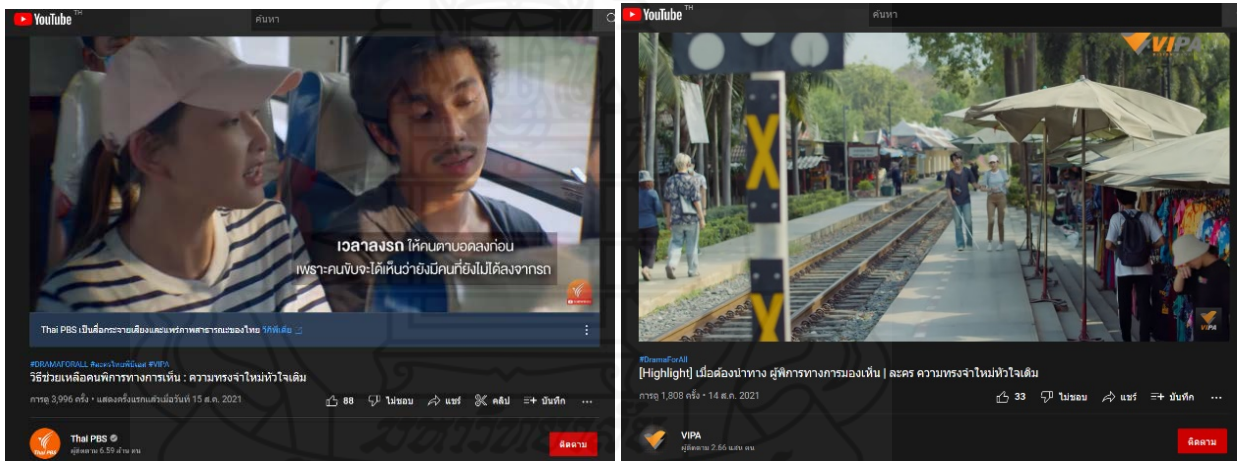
YouTube TH
ค้นหา

เวลาลงรถ ให้คนตาบอดลงก่อน
เพราะคนขับจะได้เห็นว่ายังมีคนที่ยังไม่ได้ลงจากรถ

Thai PBS เป็นสื่อกระจายเสียงและแพร่ภาพสาธารณะของไทย วิกิพีเดีย

#DRAMAFORALL #ละครไทยพีบีเอส #VIPA
วิธีช่วยเหลือคนพิการทางการเห็น : ความทรงจำใหม่หัวใจเดิม
การดู 3,996 ครั้ง • แสดงครั้งแรกแล้วเมื่อวันที่ 15 ส.ค. 2021
88 ไม่ชอบ แชร์ คลิป บันทึก ...
Thai PBS
ผู้ติดตาม 6.59 ล้าน คน
ติดตาม

YouTube TH
ค้นหา
VIPA

#DramaForAll
[Highlight] เมื่อต้องนำทาง ผู้พิการทางการมองเห็น | ละคร ความทรงจำใหม่หัวใจเดิม
การดู 1,808 ครั้ง • 14 ส.ค. 2021
33 ไม่ชอบ แชร์ บันทึก ...
VIPA
ผู้ติดตาม 2.66 แสน คน
ติดตาม